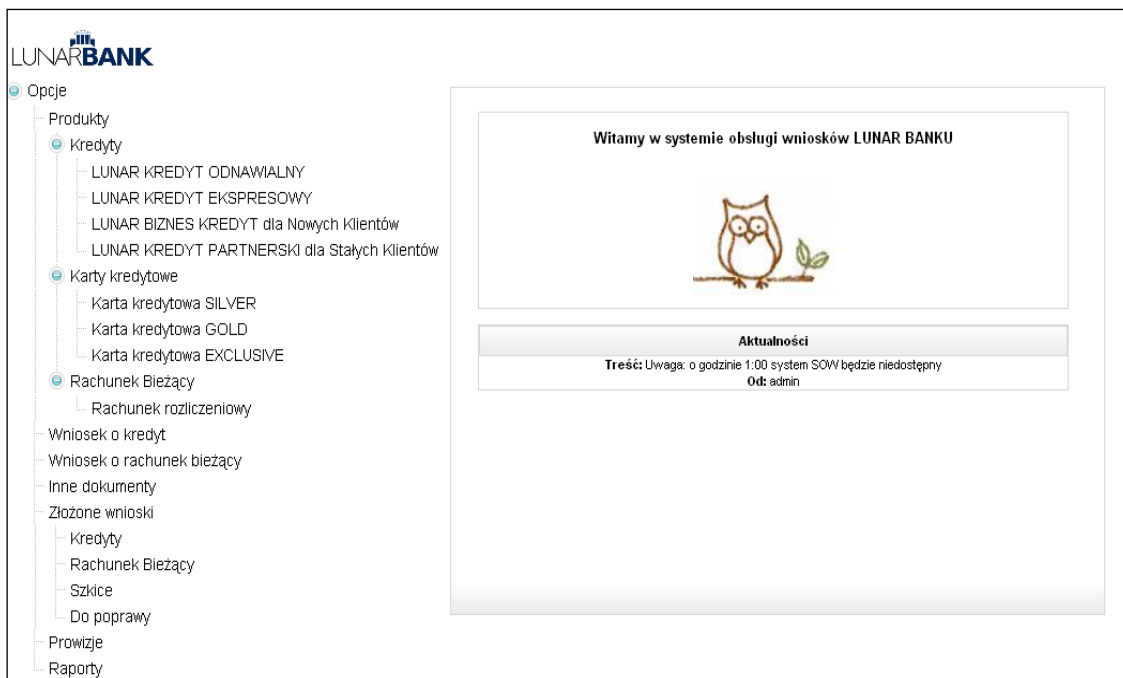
LUNARBANK

Opcje
Produkty
Kredyty
LUNAR KREDYT ODNAWIALNY
LUNAR KREDYT EKSPRESOWY
LUNAR BIZNES KREDYT dla Nowych Klientów
LUNAR KREDYT PARTNERSKI dla Stałych Klientów
Karty kredytowe
Karta kredytowa SILVER
Karta kredytowa GOLD
Karta kredytowa EXCLUSIVE
Rachunek Bieżący
Rachunek rozliczeniowy
Wniosek o kredyt
Wniosek o rachunek bieżący
Inne dokumenty
Złożone wnioski
Kredyty
Rachunek Bieżący
Szkice
Do poprawy
Prowizje
Raporty

Witamy w systemie obslugi wniosków LUNAR BANKU

Aktualności

Treść: Uwaga: o godzinie 1:00 system SOW będzie niedostępny
Od: admin